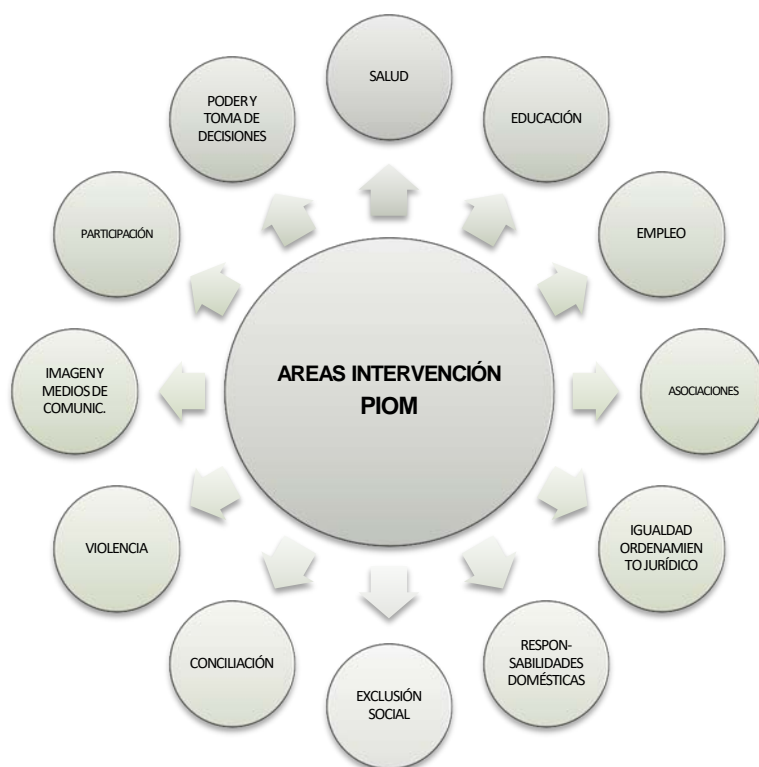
AREAS INTERVENCIÓN PIOM

SALUD

EDUCACIÓN

EMPLEO

ASOCIACIONES

IGUALDAD ORDENAMIEN TO JURÍDICO

RESPONSABILIDADES DOMÉSTICAS

EXCLUSIÓN SOCIAL

CONCILIACIÓN

VIOLENCIA

IMAGEN Y MEDIOS DE COMUNIC.

PARTICIPACIÓN

PODER Y TOMA DE DECISIONES